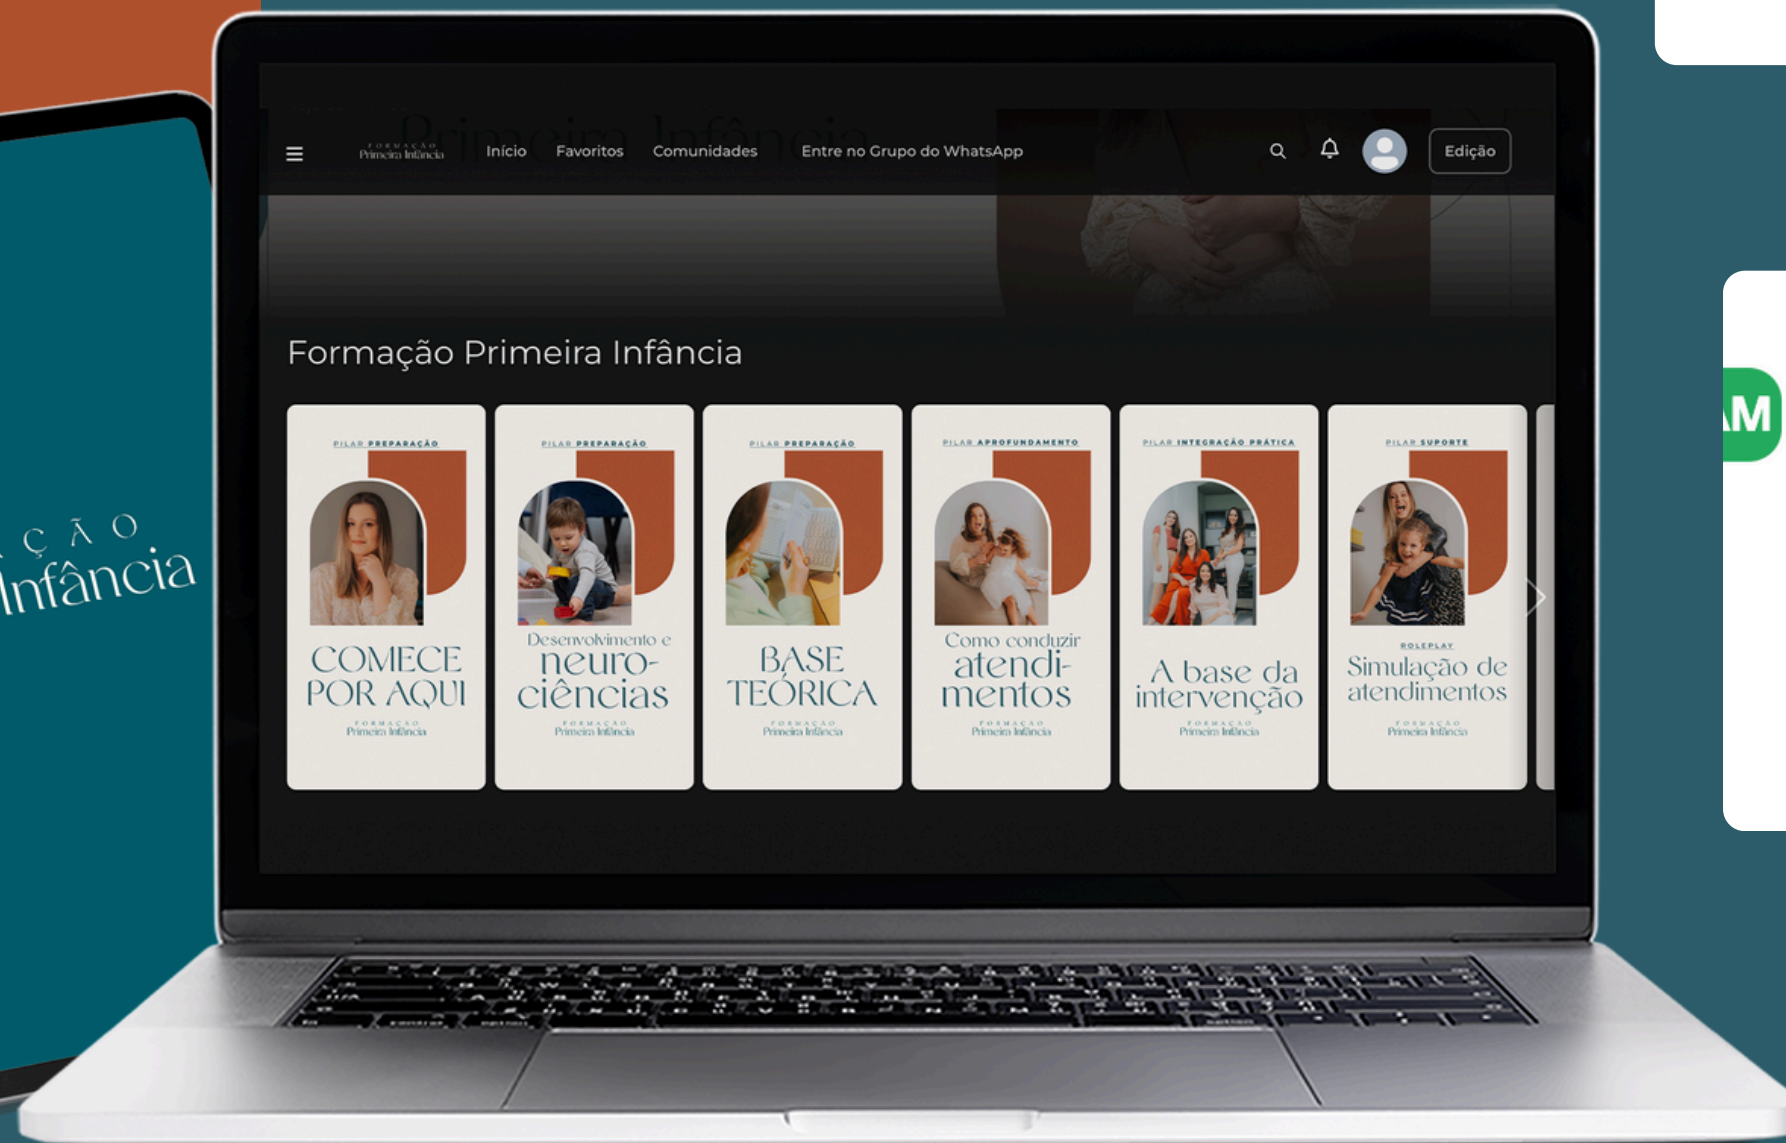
ÇÃO
Infância

FORMAÇÃO Primeira Infância
Início
Favoritos
Comunidades
Entre no Grupo do WhatsApp
Edição

Formação Primeira Infância

PILAR PREPARAÇÃO
COMECE POR AQUI
FORMAÇÃO Primeira Infância

PILAR PREPARAÇÃO
Desenvolvimento e neurociências
FORMAÇÃO Primeira Infância

PILAR PREPARAÇÃO
BASE TEÓRICA
FORMAÇÃO Primeira Infância

PILAR APROFUNDAMENTO
Como conduzir atendimentos
FORMAÇÃO Primeira Infância

PILAR INTEGRAÇÃO PRÁTICA
A base da intervenção
FORMAÇÃO Primeira Infância

PILAR SUPORTE
ROLEPLAY
Simulação de atendimentos
FORMAÇÃO Primeira Infância

AM